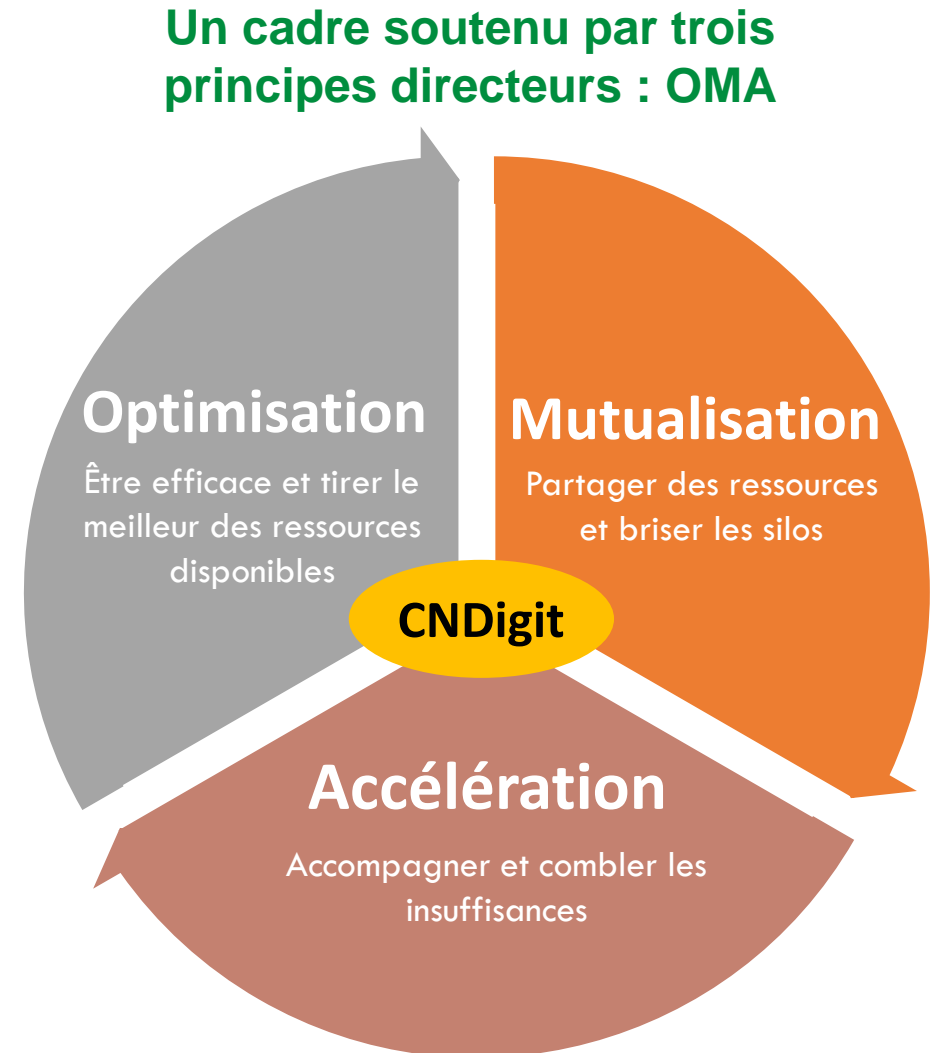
Un cadre soutenu par trois principes directeurs : OMA

Optimisation

Être efficace et tirer le meilleur des ressources disponibles

Mutualisation

Partager des ressources et briser les silos

CNDigit

Accélération

Accompagner et combler les insuffisances